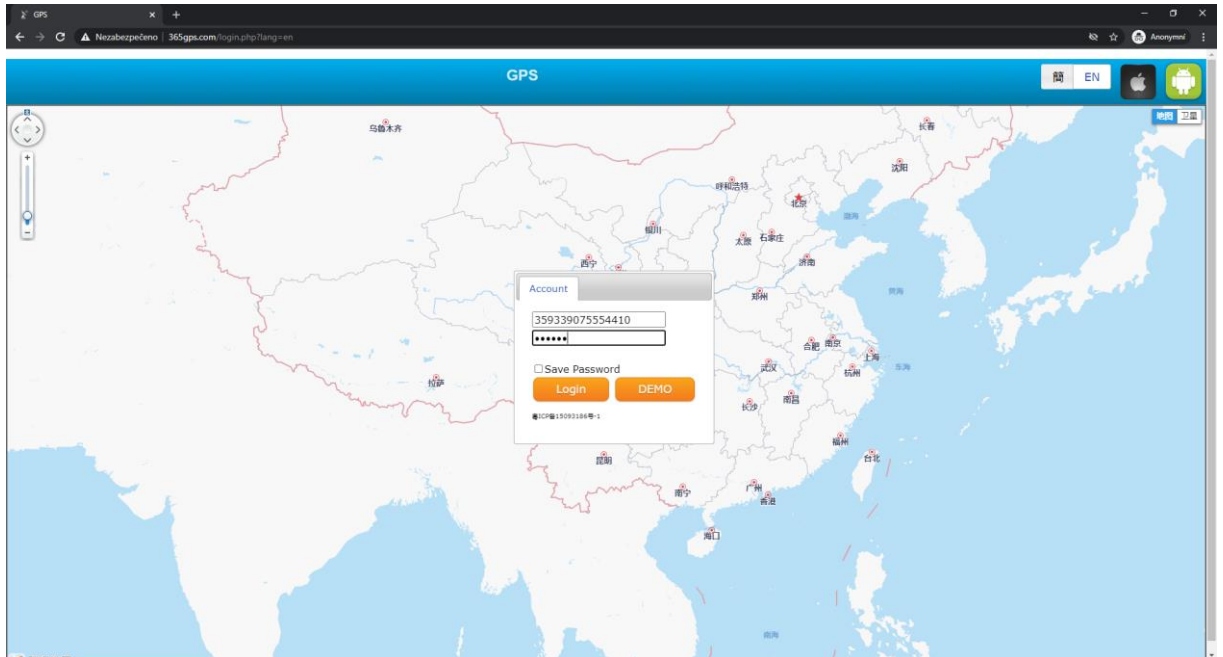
GPS

Nezabezpečeno | 365gps.com/login.php?lang=en

Anonymní

GPS

簡 EN

地图 卫星

乌鲁木齐

长春

沈阳

呼和浩特

北京

银川

太原 石家庄

西宁

济南

郑州

合肥 南京

上海

拉萨

武汉

杭州

长沙

南昌

福州

台北

昆明

南宁

广州

香港

海口

Account

359339075554410

••••••

Save Password

Login

DEMO

粤ICP备15093186号-1